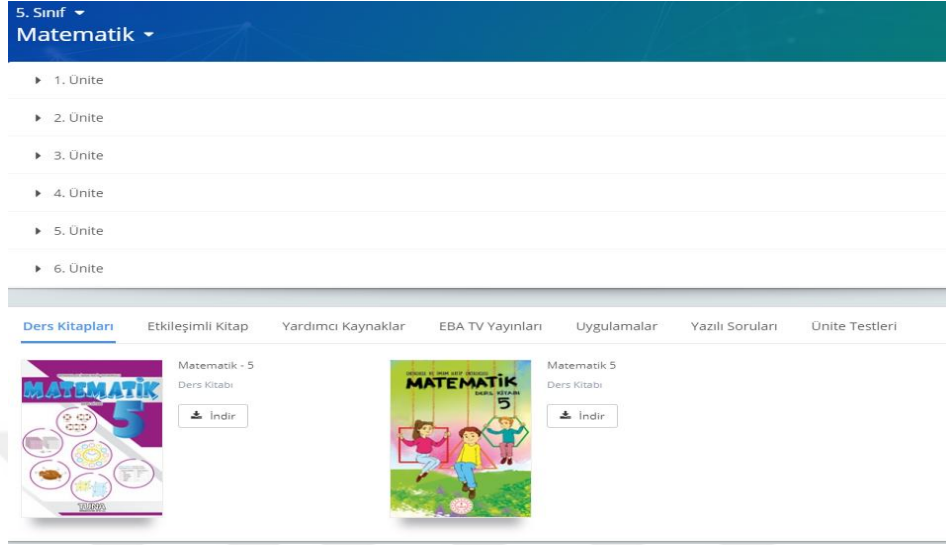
5. Sınıf
Matematik

1. Ünite
2. Ünite
3. Ünite
4. Ünite
5. Ünite
6. Ünite

Ders Kitapları
Etkileşimli Kitap
Yardımcı Kaynaklar
EBA TV Yayınları
Uygulamalar
Yazılı Soruları
Ünite Testleri

MATEMATİK 5
TUNA

Matematik - 5
Ders Kitabı
İndir

MATEMATİK
DERS KİTABI
5

Matematik 5
Ders Kitabı
İndir